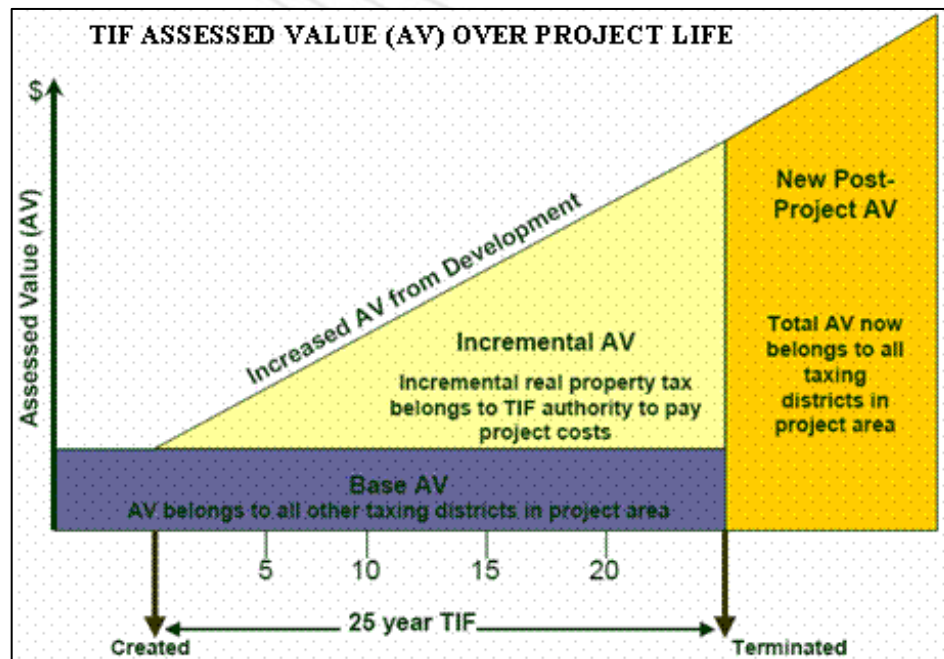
TIF ASSESSED VALUE (AV) OVER PROJECT LIFE

$

Assessed Value (AV)

Increased AV from Development

Incremental AV

Incremental real property tax belongs to TIF authority to pay project costs

New Post-Project AV

Total AV now belongs to all taxing districts in project area

Base AV

AV belongs to all other taxing districts in project area

5

10

15

20

25 year TIF

Created

Terminated